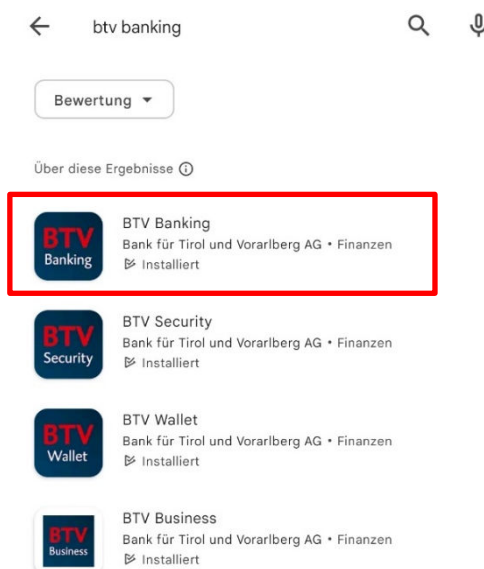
btv banking

Bewertung

Über diese Ergebnisse

BTV Banking

BTV Banking
Bank für Tirol und Vorarlberg AG • Finanzen
Installiert

BTV Security

BTV Security
Bank für Tirol und Vorarlberg AG • Finanzen
Installiert

BTV Wallet

BTV Wallet
Bank für Tirol und Vorarlberg AG • Finanzen
Installiert

BTV Business

BTV Business
Bank für Tirol und Vorarlberg AG • Finanzen
Installiert